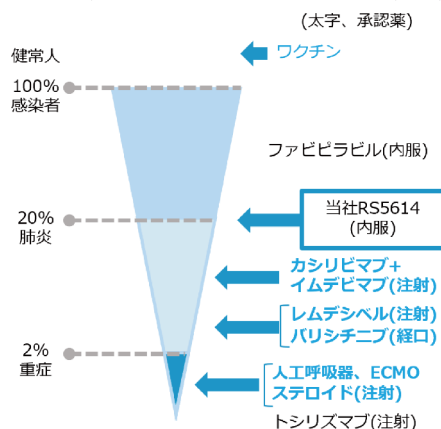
(太字、承認薬)

健常人

ワクチン

100%
感染者

ファビピラビル(内服)

20%
肺炎

当社RS5614
(内服)

カシリビマブ+
イムデビマブ(注射)

レムデシベル(注射)
バリシチニブ(経口)

2%
重症

人工呼吸器、ECMO
ステロイド(注射)

トシリズマブ(注射)